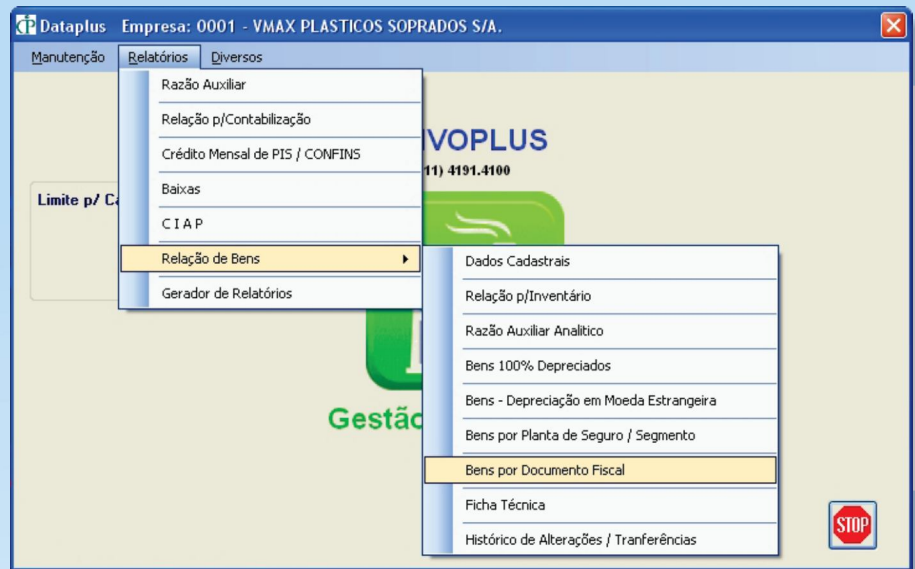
Dataplus Empresa: 0001 - VMAX PLASTICOS SOPRADOS S/A.

Manutenção Relatórios Diversos

Razão Auxiliar
Relação p/Contabilização
Crédito Mensal de PIS / CONFINS
Baixas
CIAP
Relação de Bens
Gerador de Relatórios

VOPLUS
11) 4191.4100

Limite p/ Ca

Gestã

Dados Cadastrais
Relação p/Inventário
Razão Auxiliar Analitico
Bens 100% Depreciados
Bens - Depreciação em Moeda Estrangeira
Bens por Planta de Seguro / Segmento
Bens por Documento Fiscal
Ficha Técnica
Histórico de Alterações / Tranferências

STOP